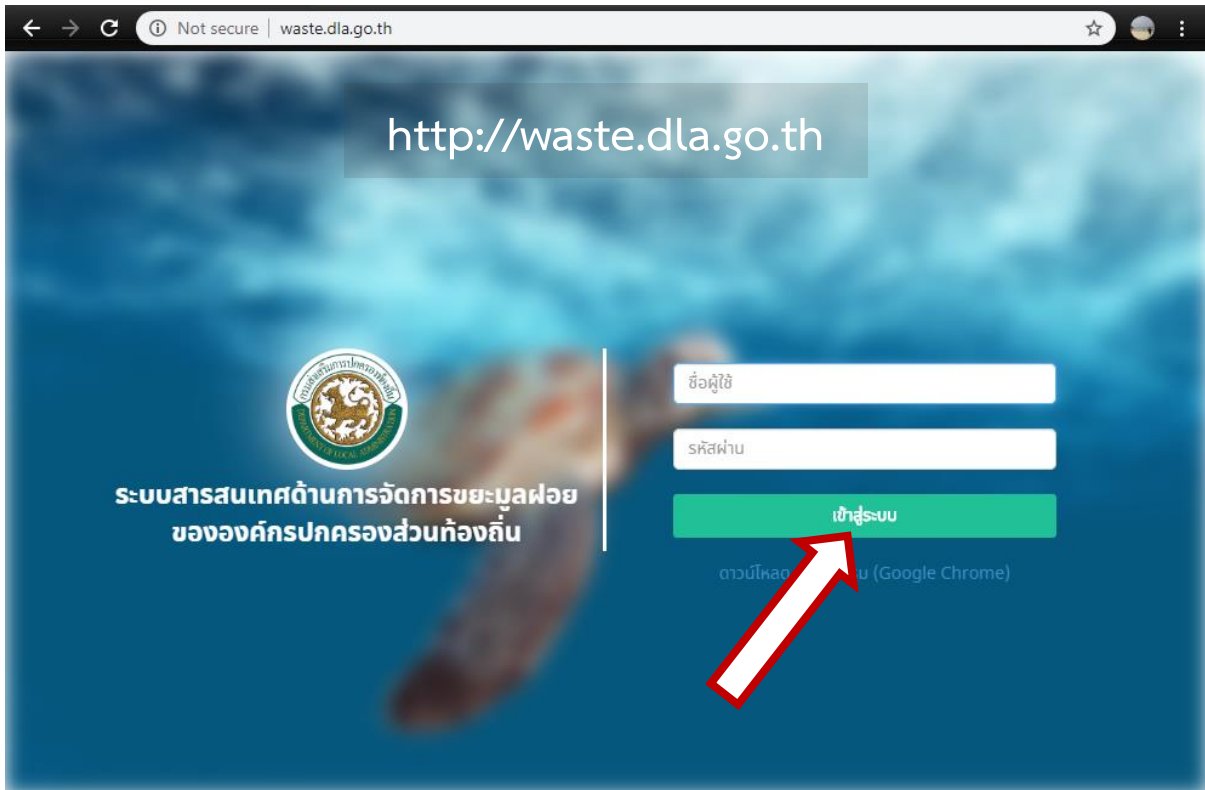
Not secure | waste.dla.go.th

http://waste.dla.go.th

กรมส่งเสริมการปกครองท้องถิ่น
DEPARTMENT OF LOCAL ADMINISTRATION

ระบบสารสนเทศด้านการจัดการขยะมูลฝอย
ขององค์กรปกครองส่วนท้องถิ่น

ชื่อผู้ใช้

รหัสผ่าน

เข้าสู่ระบบ

ดาวน์โหลด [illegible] (Google Chrome)